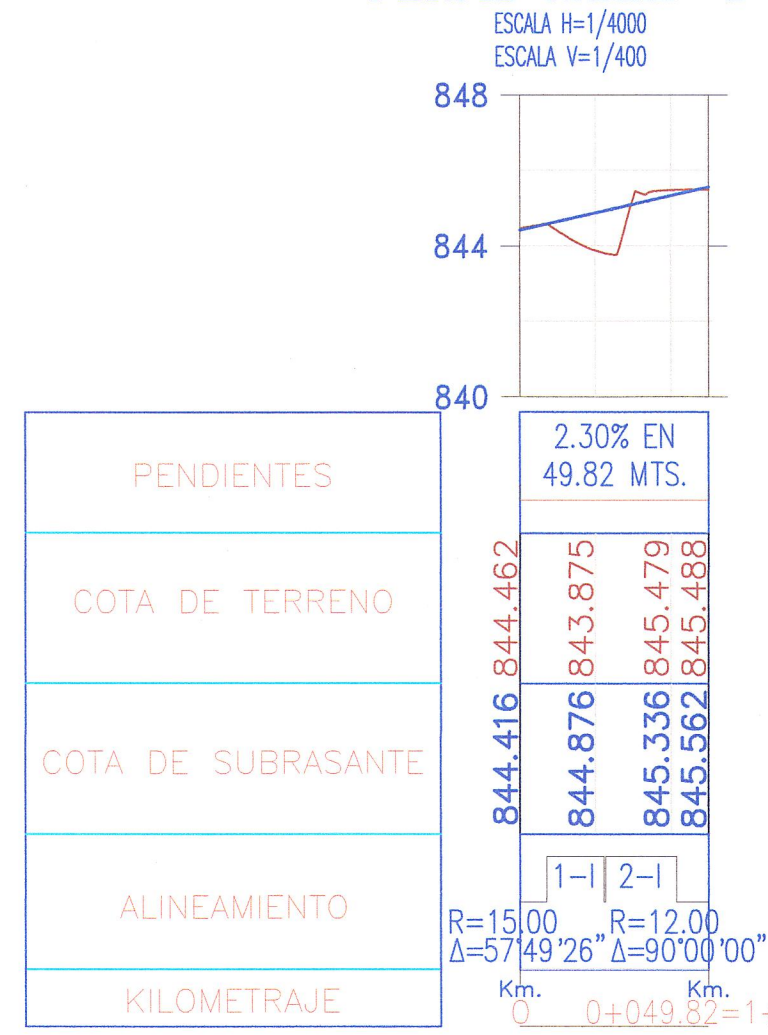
ESCALA H=1/4000
ESCALA V=1/400

848

844

840

PENDIENTES

2.30% EN
49.82 MTS.

COTA DE TERRENO

844.462 843.875 845.479 845.488

COTA DE SUBRASANTE

844.416 844.876 845.336 845.562

ALINEAMIENTO

1-I 2-I

R=15.00
Δ=57°49'26"

R=12.00
Δ=90°00'00"

KILOMETRAJE

Km.
0

Km.
0+049.82=1-